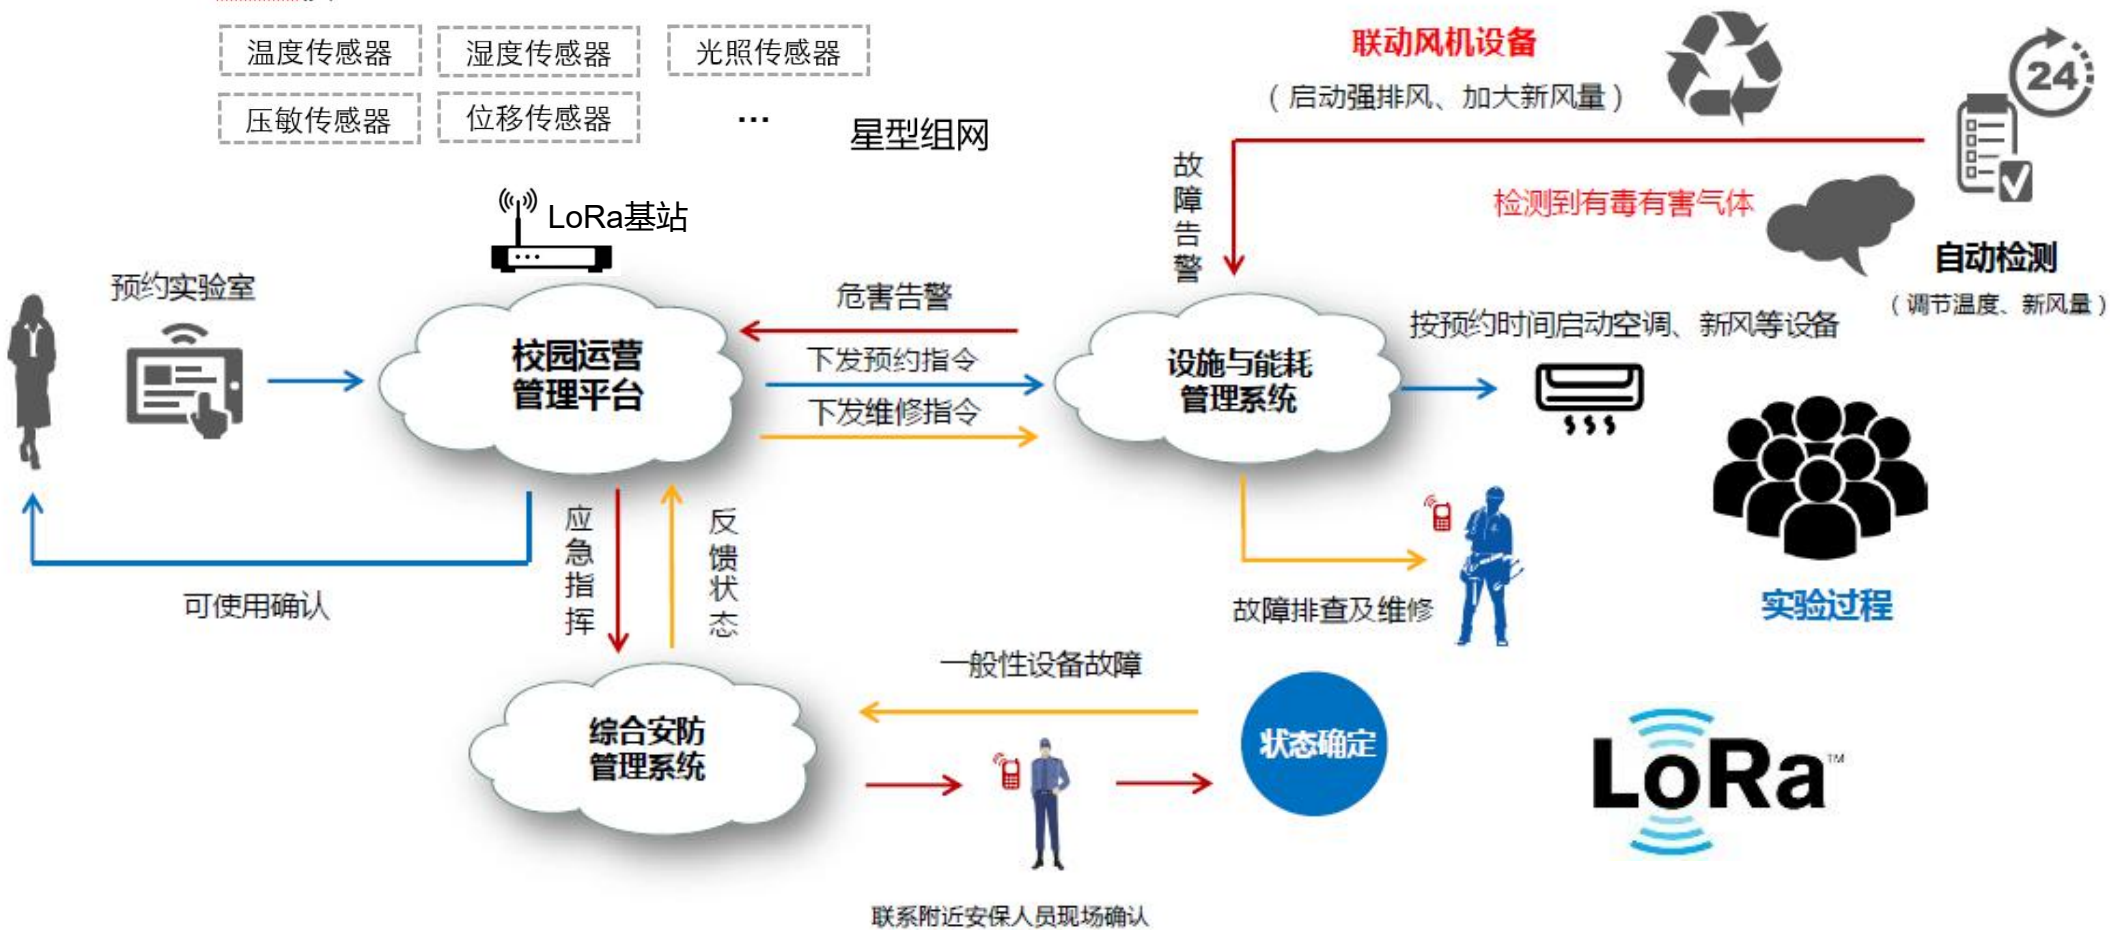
温度传感器
湿度传感器
光照传感器
压敏传感器
位移传感器
...
星型组网

联动风机设备
（启动强排风、加大新风量）

24

LoRa基站

故障告警

检测到有毒有害气体

自动检测
（调节温度、新风量）

预约实验室

危害告警
下发预约指令
下发维修指令

校园运营管理平台

设施与能耗管理系统

按预约时间启动空调、新风等设备

应急指挥
反馈状态

可使用确认

故障排查及维修

实验过程

一般性设备故障

综合安防管理系统

状态确定

LoRa™

联系附近安保人员现场确认